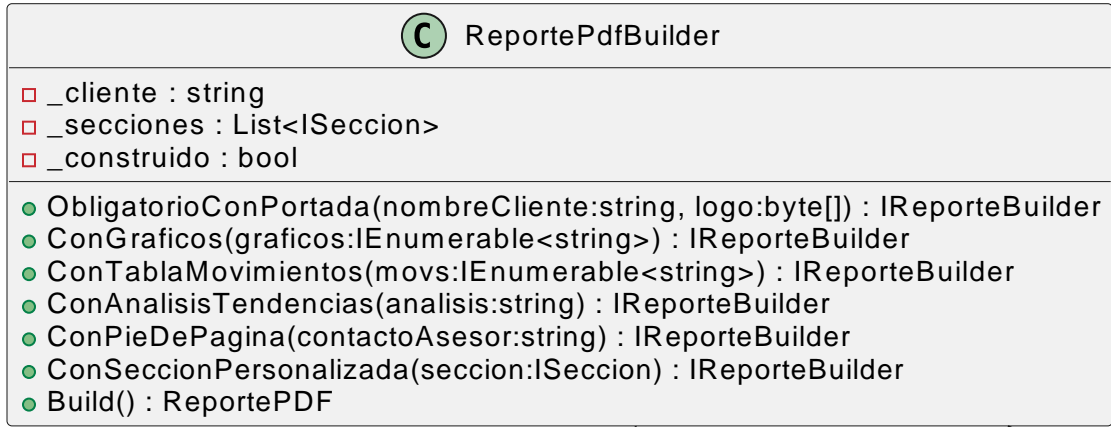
C ReportePdfBuilder

_cliente : string
_secciones : List<ISeccion>
_construido : bool

ObligatorioConPortada(nombreCliente:string, logo:byte[]) : IReporteBuilder
ConGraficos(graficos:IEnumerable<string>) : IReporteBuilder
ConTablaMovimientos(movs:IEnumerable<string>) : IReporteBuilder
ConAnalisisTendencias(analisis:string) : IReporteBuilder
ConPieDePagina(contactoAsesor:string) : IReporteBuilder
ConSeccionPersonalizada(seccion:ISeccion) : IReporteBuilder
Build() : ReportePDF